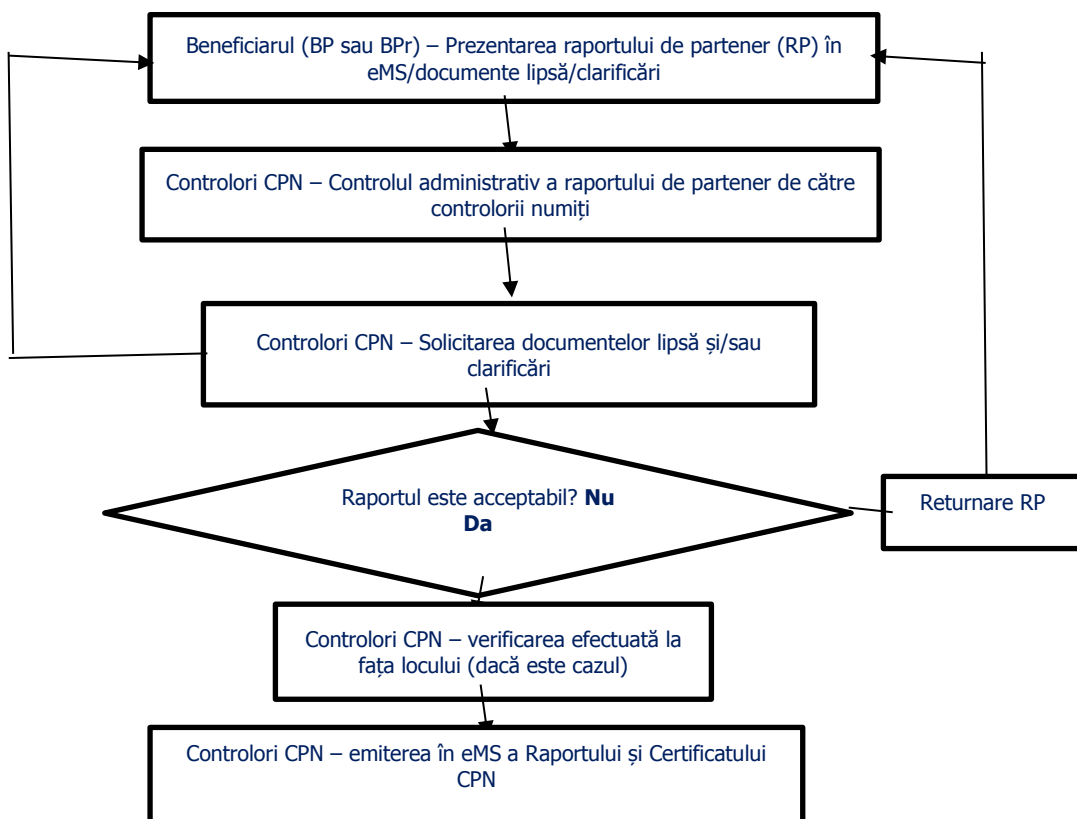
Beneficiarul (BP sau BPr) – Prezentarea raportului de partener (RP) în eMS/documente lipsă/clarificări

Controlori CPN – Controlul administrativ a raportului de partener de către controlorii numiți

Controlori CPN – Solicitarea documentelor lipsă și/sau clarificări

Raportul este acceptabil? **Nu**
**Da**

Returnare RP

Controlori CPN – verificarea efectuată la fața locului (dacă este cazul)

Controlori CPN – emiterea în eMS a Raportului și Certificatului CPN